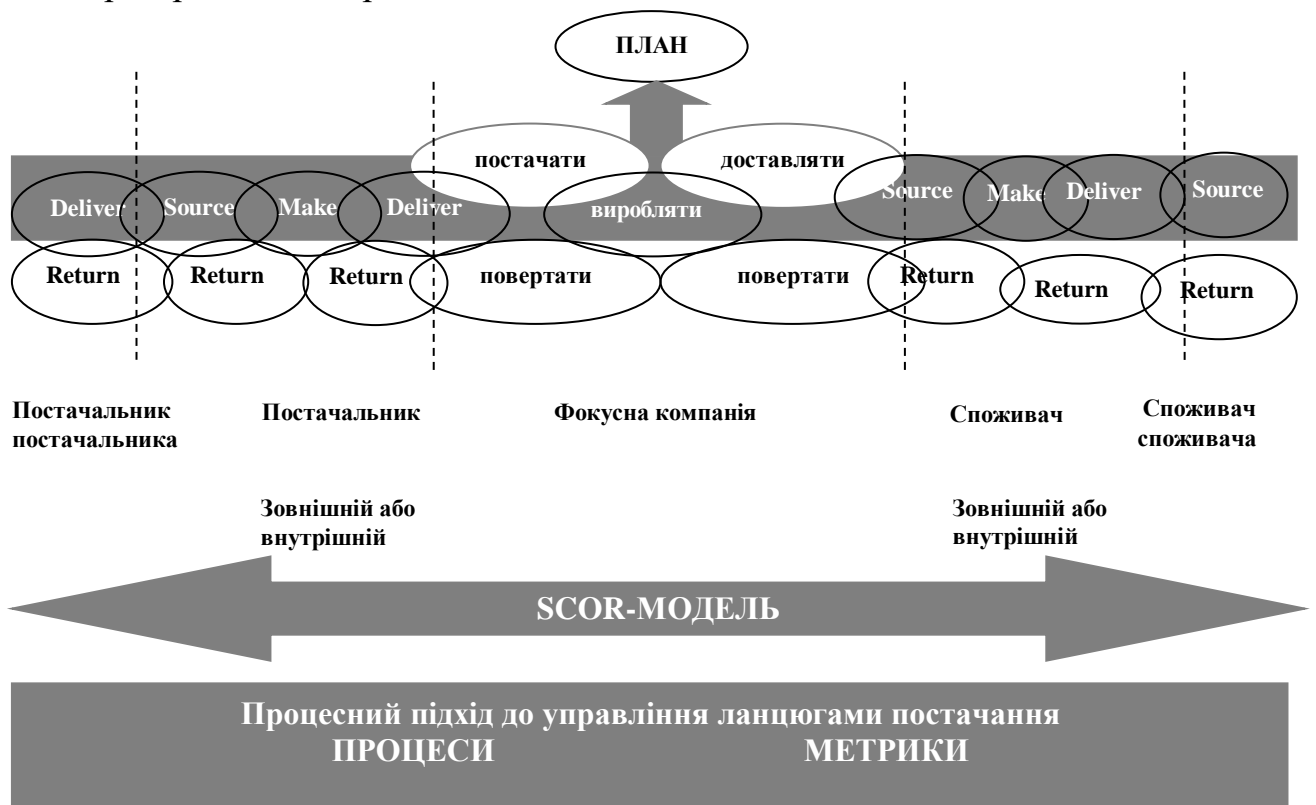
ПЛАН

постачати
доставляти
Deliver
Source
Make
Deliver
виробляти
Source
Make
Deliver
Source

Return
Return
Return
повертати
повертати
Return
Return
Return

Постачальник постачальника

Постачальник

Фокусна компанія

Споживач

Споживач споживача

Зовнішній або внутрішній

Зовнішній або внутрішній

SCOR-МОДЕЛЬ

Процесний підхід до управління ланцюгами постачання
ПРОЦЕСИ
МЕТРИКИ